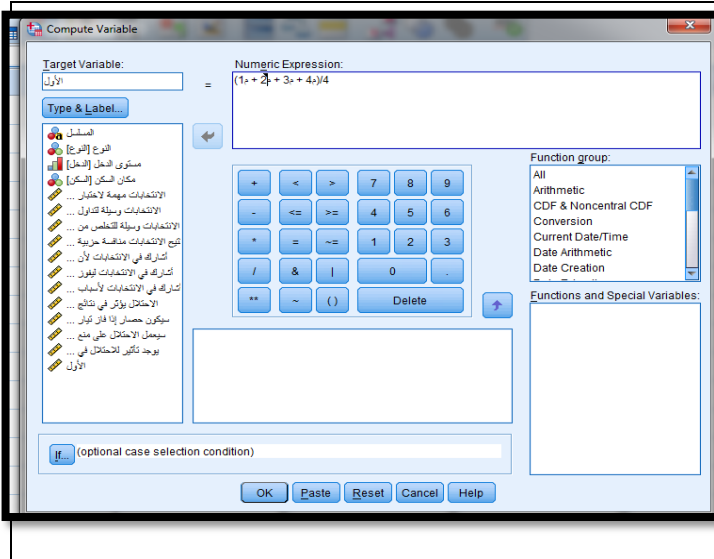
Compute Variable

Target Variable:
الأول

=

Numeric Expression:
(د1 + د2 + د3 + د4)/4

Type & Label...

المسلسل
النوع [النوع]
مستوى الدخل [الدخل]
مكان السكن [السكن]
الانتخابات مهمة لاختيار ...
الانتخابات وسيلة لتداول ...
الانتخابات وسيلة للتخلص من ...
تتيح الانتخابات منافسة حزبية ...
أشارك في الانتخابات لأن ...
أشارك في الانتخابات ليفوز ...
أشارك في الانتخابات لأسباب ...
الاحتلال يؤثر في نتائج ...
سيكون حصار إذا فاز تيار ...
سيعمل الاحتلال على منع ...
يوجد تأثير للاحتلال في ...
الأول

| + | < | > | 7 | 8 | 9 |
|---|---|---|---|---|---|
| - | <= | >= | 4 | 5 | 6 |
| * | = | ~= | 1 | 2 | 3 |
| / | & | \| | 0 | | . |
| ** | ~ | ( ) | Delete | | |

Function group:
All
Arithmetic
CDF & Noncentral CDF
Conversion
Current Date/Time
Date Arithmetic
Date Creation

Functions and Special Variables:

If... (optional case selection condition)

OK Paste Reset Cancel Help